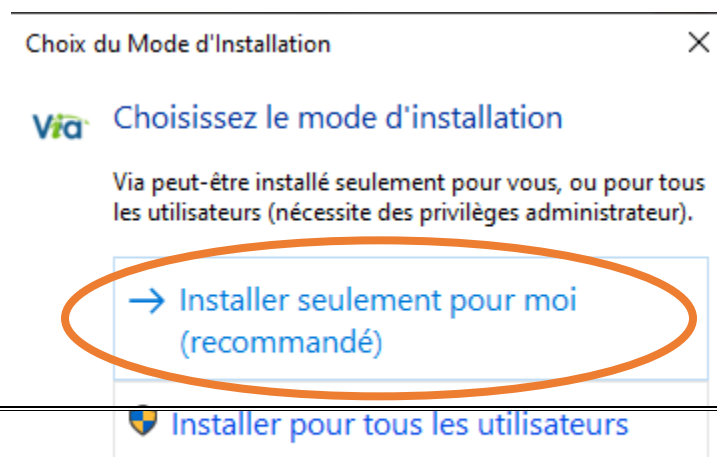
Choix du Mode d'Installation

Via

Choisissez le mode d'installation

Via peut-être installé seulement pour vous, ou pour tous les utilisateurs (nécessite des privilèges administrateur).

→ Installer seulement pour moi (recommandé)

Installer pour tous les utilisateurs